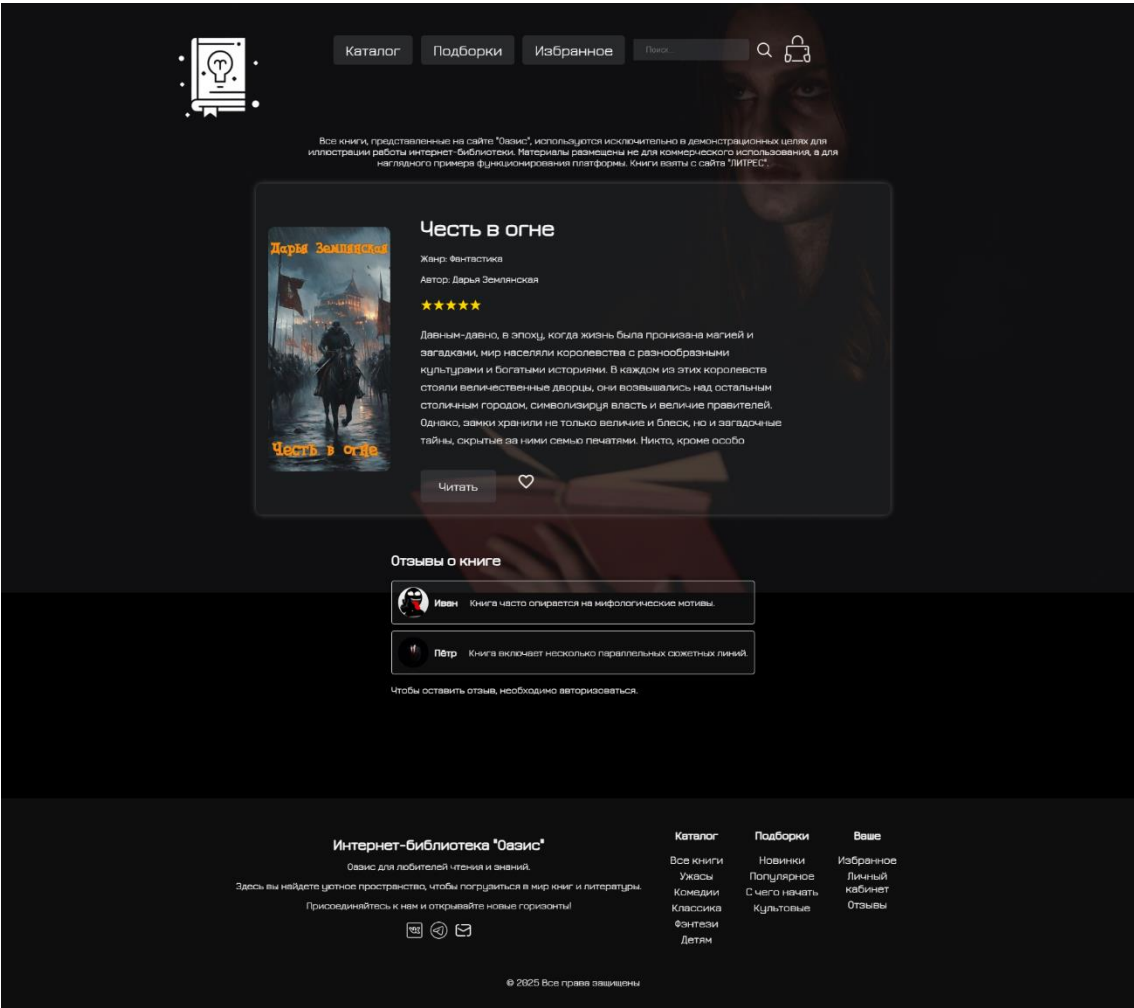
Каталог Подборки Избранное Поиск...

Все книги, представленные на сайте "Оазис", используются исключительно в демонстрационных целях для иллюстрации работы интернет-библиотеки. Материалы размещены не для коммерческого использования, а для наглядного примера функционирования платформы. Книги взяты с сайта "ЛИТРЕС".

Дарья Землянская
Честь в огне

Честь в огне

Жанр: Фантастика

Автор: Дарья Землянская

★★★★★

Давным-давно, в эпоху, когда жизнь была пронизана магией и загадками, мир населяли королевства с разнообразными культурами и богатыми историями. В каждом из этих королевств стояли величественные дворцы, они возвышались над остальным столичным городом, символизируя власть и величие правителей. Однако, замки хранили не только величие и блеск, но и загадочные тайны, скрытые за ними семью печатями. Никто, кроме особо

Читать

Отзывы о книге

Иван Книга часто опирается на мифологические мотивы.

Пётр Книга включает несколько параллельных сюжетных линий.

Чтобы оставить отзыв, необходимо авторизоваться.

Интернет-библиотека "Оазис"

Оазис для любителей чтения и знаний.

Здесь вы найдете уютное пространство, чтобы погрузиться в мир книг и литературы.

Присоединяйтесь к нам и открывайте новые горизонты!

Каталог
Все книги
Ужасы
Комедии
Классика
Фэнтези
Детям

Подборки
Новинки
Популярное
С чего начать
Культовые

Ваше
Избранное
Личный кабинет
Отзывы

© 2025 Все права защищены